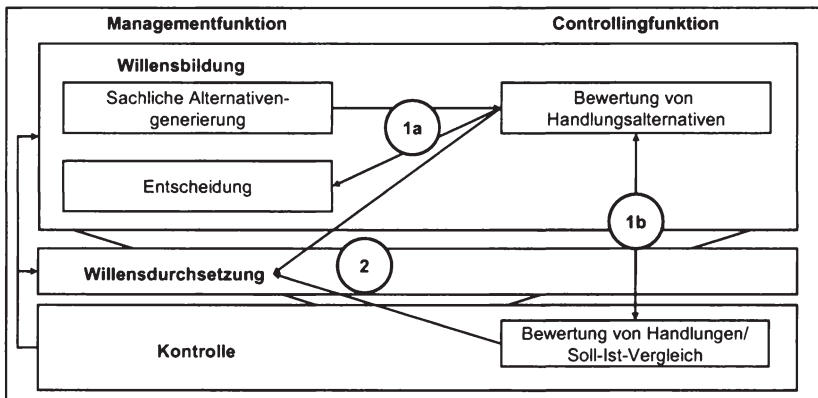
Managementfunktion

Controllingfunktion

Willensbildung

Sachliche Alternativengenerierung

1a

Bewertung von Handlungsalternativen

Entscheidung

1b

Willensdurchsetzung

2

Kontrolle

Bewertung von Handlungen/ Soll-Ist-Vergleich